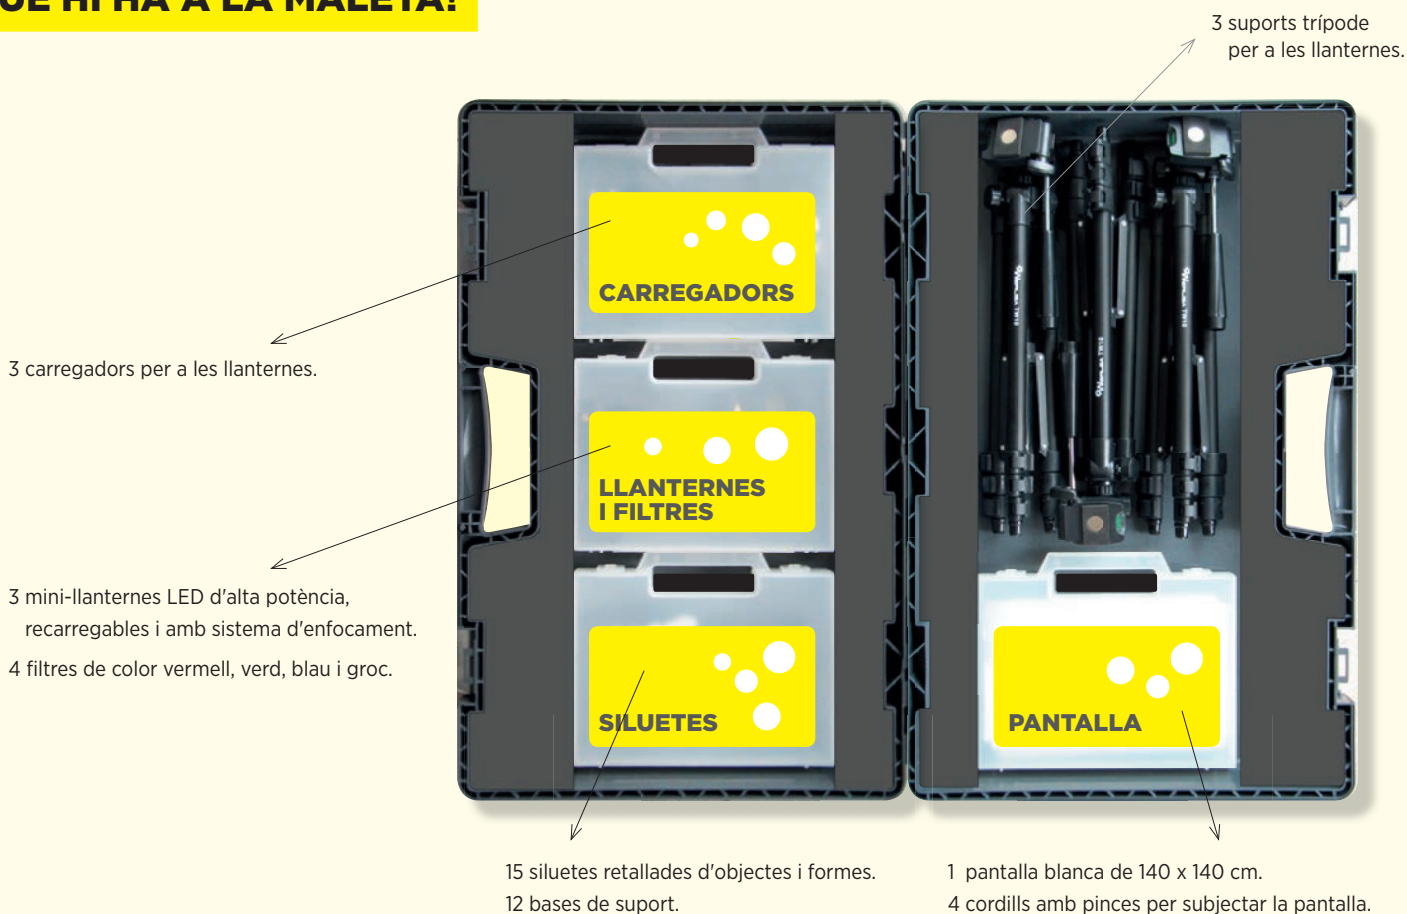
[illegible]E HI HA A LA MALETA?

3 suports trípode per a les llanternes.

CARREGADORS

3 carregadors per a les llanternes.

LLANTERNES I FILTRES

3 mini-llanternes LED d'alta potència, recarregables i amb sistema d'enfocament.

4 filtres de color vermell, verd, blau i groc.

SILUETES

PANTALLA

15 siluetes retallades d'objectes i formes.
12 bases de suport.

1 pantalla blanca de 140 x 140 cm.
4 cordills amb pinces per subjectar la pantalla.